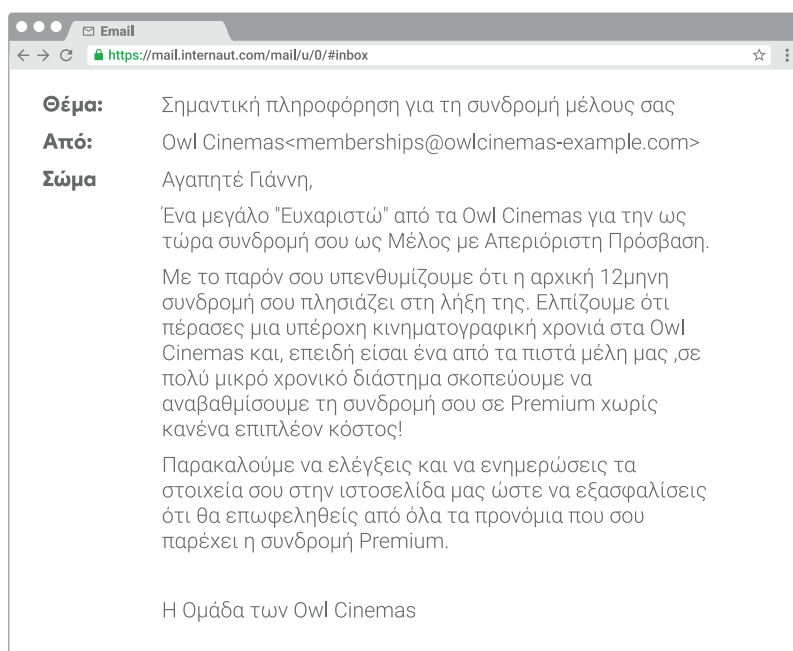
Email

https://mail.internaut.com/mail/u/0/#inbox

Θέμα: Σημαντική πληροφόρηση για τη συνδρομή μέλους σας

Από: Owl Cinemas<memberships@owlcinemas-example.com>

Σώμα Αγαπητέ Γιάννη,

Ένα μεγάλο "Ευχαριστώ" από τα Owl Cinemas για την ως τώρα συνδρομή σου ως Μέλος με Απεριόριστη Πρόσβαση.

Με το παρόν σου υπενθυμίζουμε ότι η αρχική 12μηνη συνδρομή σου πλησιάζει στη λήξη της. Ελπίζουμε ότι πέρασες μια υπέροχη κινηματογραφική χρονιά στα Owl Cinemas και, επειδή είσαι ένα από τα πιστά μέλη μας ,σε πολύ μικρό χρονικό διάστημα σκοπεύουμε να αναβαθμίσουμε τη συνδρομή σου σε Premium χωρίς κανένα επιπλέον κόστος!

Παρακαλούμε να ελέγξεις και να ενημερώσεις τα στοιχεία σου στην ιστοσελίδα μας ώστε να εξασφαλίσεις ότι θα επωφεληθείς από όλα τα προνόμια που σου παρέχει η συνδρομή Premium.

Η Ομάδα των Owl Cinemas